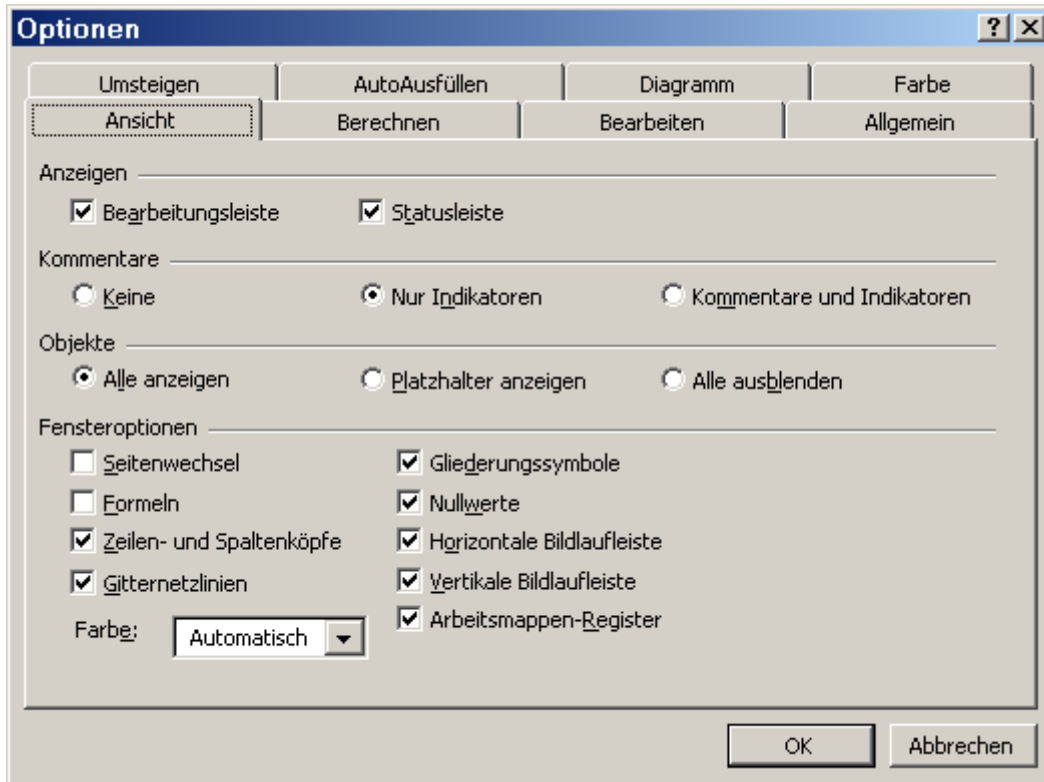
Optionen

?
×

Umsteigen
AutoAusfüllen
Diagramm
Farbe
Ansicht
Berechnen
Bearbeiten
Allgemein

Anzeigen

Bearbeitungsleiste
Statusleiste

Kommentare

Keine
Nur Indikatoren
Kommentare und Indikatoren

Objekte

Alle anzeigen
Platzhalter anzeigen
Alle ausblenden

Fensteroptionen

Seitenwechsel
Formeln
Zeilen- und Spaltenköpfe
Gitternetzlinien
Farbe:
Automatisch
Gliederungssymbole
Nullwerte
Horizontale Bildlaufleiste
Vertikale Bildlaufleiste
Arbeitsmappen-Register

OK
Abbrechen